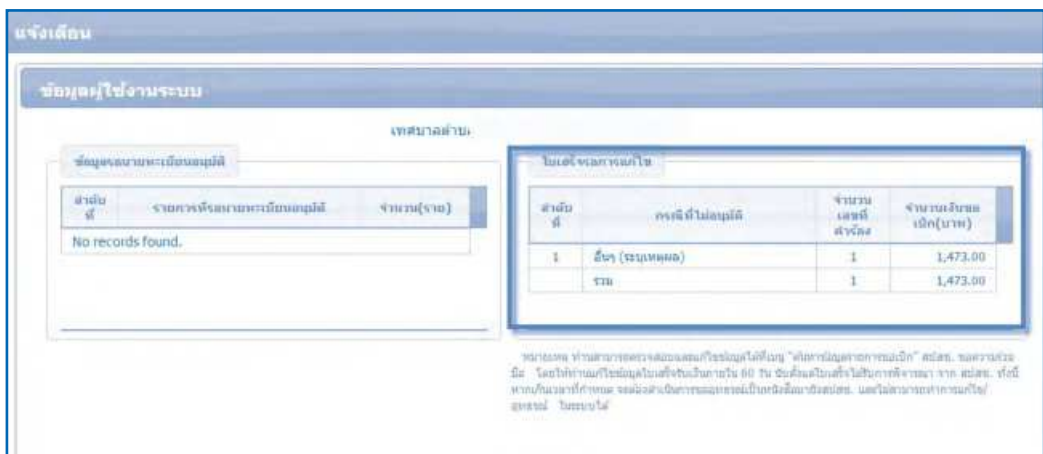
แจ้งเตือน

ข้อมูลผู้ใช้งานระบบ

เทศบาลตำบล

ข้อมูลขอเบาทะเบียนอนุมัติ

| ลำดับที่ | รายการที่ขอเบาทะเบียนอนุมัติ | จำนวน(ราย) |
|---|---|---|
| No records found. | | |

ใบแจ้งผลการแก้ไข

| ลำดับที่ | กรณีที่ไม่อนุมัติ | จำนวนเลขที่คำร้อง | จำนวนเงินขอเบิก(บาท) |
|---|---|---|---|
| 1 | อื่นๆ (ระบุเหตุผล) | 1 | 1,473.00 |
| | รวม | 1 | 1,473.00 |

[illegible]